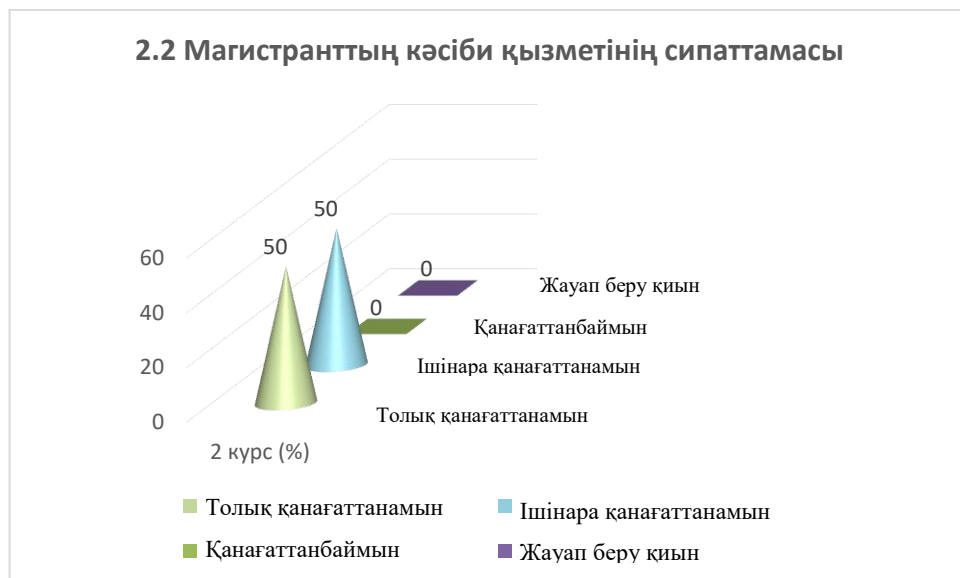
2.2 Магистранттың кәсіби қызметінің сипаттамасы

60
40
20
0

50
50
0
0

Жауап беру қиын
Қанағаттанбаймын
Ішінара қанағаттанамын
Толық қанағаттанамын

2 курс (%)

Толық қанағаттанамын
Ішінара қанағаттанамын
Қанағаттанбаймын
Жауап беру қиын